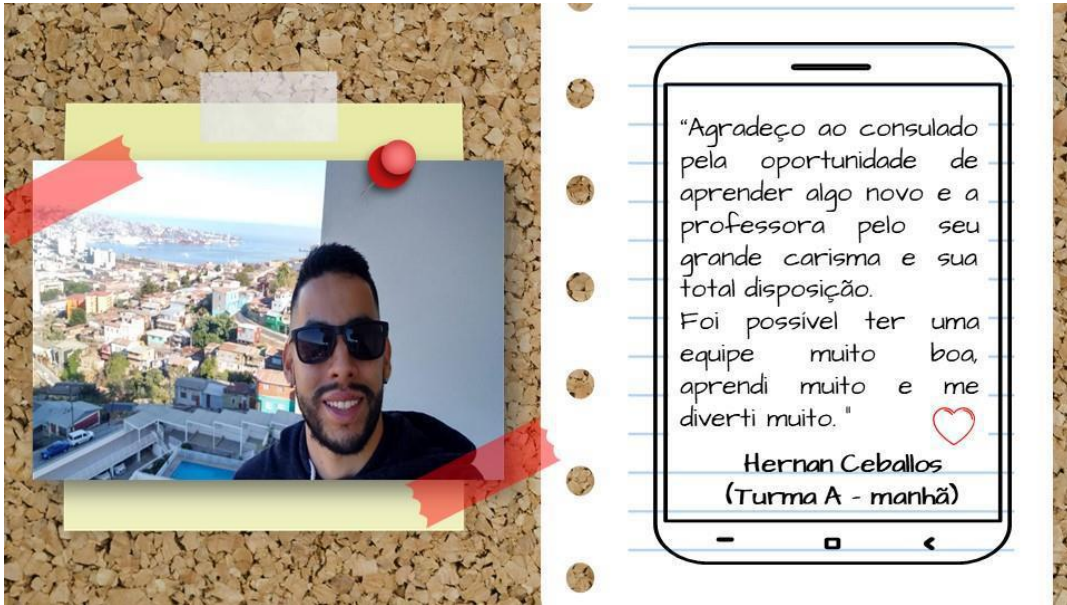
"Agradeço ao consulado pela oportunidade de aprender algo novo e a professora pelo seu grande carisma e sua total disposição.
Foi possivel ter uma equipe muito boa, aprendi muito e me diverti muito."

Hernan Ceballos
(Turma A - manhã)